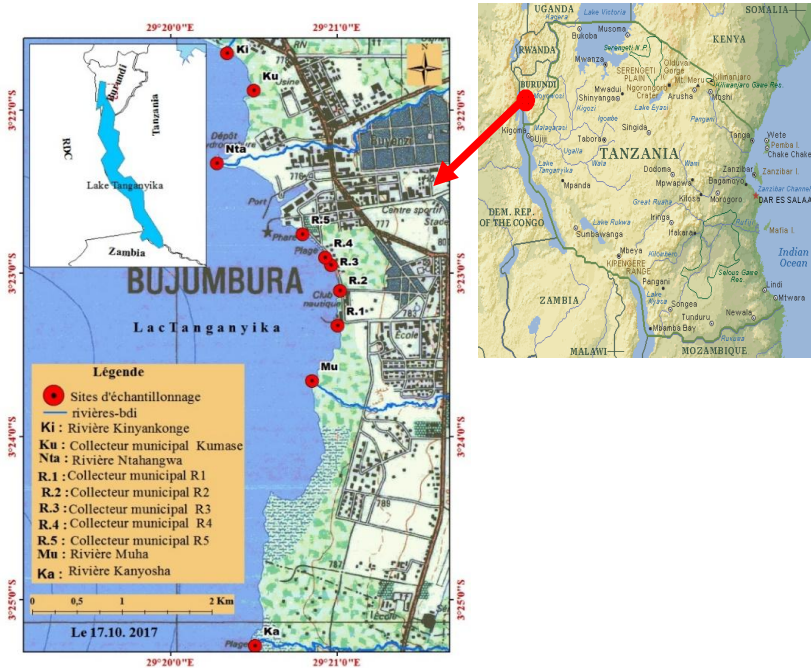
29°20'0"E 29°21'0"E

3°22'0"S 3°22'0"S

3°23'0"S 3°23'0"S

3°24'0"S 3°24'0"S

3°25'0"S 3°25'0"S

29°20'0"E 29°21'0"E

Burundi
Tanzania
RDC
Lake Tanganyika
Zambia

N

Ki
Ku
Dépôt
Nta
Buyenzi
Port
Phare
Centre sportif
Stade
R.5
R.4
Plage
R.3
R.2
Club nautique
R.1
Ecole
Mu
Ka
Plage

BUJUMBURA

LacTanganyika

Légende
Sites d'échantillonnage
rivières-bdi
Ki : Rivière Kinyankonge
Ku : Collecteur municipal Kumase
Nta : Rivière Ntahangwa
R.1 : Collecteur municipal R1
R.2 : Collecteur municipal R2
R.3 : Collecteur municipal R3
R.4 : Collecteur municipal R4
R.5 : Collecteur municipal R5
Mu : Rivière Muha
Ka : Rivière Kanyosha

0 0,5 1 2 Km

Le 17.10. 2017

UGANDA
Lake Victoria
SOMALIA
KENYA
RWANDA
BURUNDI
Bukoba
Musoma
Serengeti N.P.
Mwanza
SERENGETI PLAIN
Olduvai Gorge
Kilimanjaro
Mt. Meru
Shinyanga
Ngorongoro Crater
Arusha
Moshi
Kigoma
Ujiji
Tabora
Singida
Lake Eyasi
Tanga
Wete
Pemba I.
Chake Chake
TANZANIA
Lake Tanganyika
Dodoma
Mpwapwa
Zanzibar
Zanzibar I.
Bagamoyo
Kilosa
Morogoro
DAR ES SALAAM
DEM. REP. OF THE CONGO
Mpanda
Lake Rukwa
Iringa
Sumbawanga
Mafia I.
Indian Ocean
Mbeya
KIPENGERE RANGE
Selous Game Res.
ZAMBIA
Lake Nyasa
Songea
Lindi
Mtwara
Newala
Tunduru
Mbamba Bay
MALAWI
MOZAMBIQUE